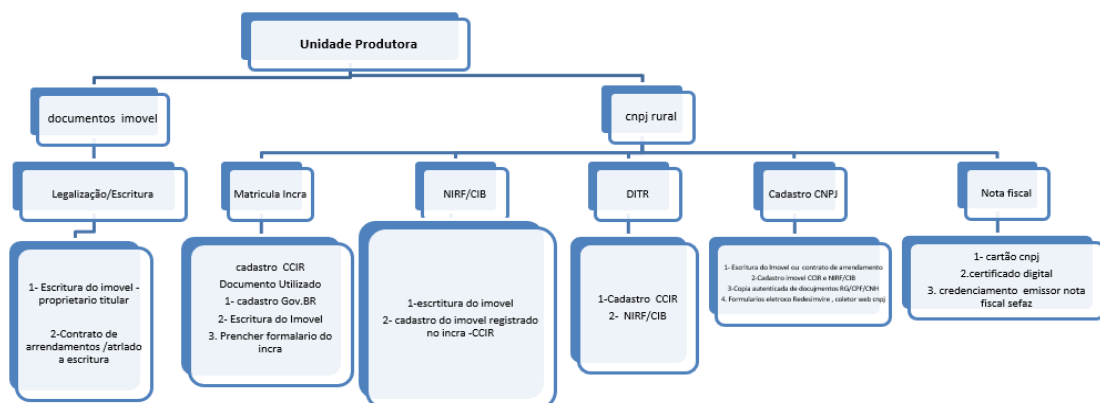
Unidade Produtora

documentos imovel

cnpj rural

Legalização/Escritura

Matricula Incra

NIRF/CIB

DITR

Cadastro CNPJ

Nota fiscal

1- Escritura do imovel - proprietario titular

2-Contrato de arrendamentos /atrlado a escritura

cadastro CCIR
Documento Utilizado
1- cadastro Gov.BR
2- Escritura do Imovel
3. Prencher formalario do incra

1-escrtitura do imovel
2- cadastro do imovel registrado no incra -CCIR

1-Cadastro CCIR
2- NIRF/CIB

1- Escritura do Imovel ou contrato de arrendamento
2-Cadastro imovel CCIR e NIRF/CIB
3-Copia autenticada de documentos RG/CPF/CNH
4- Formularios eletroco Redesimvine , coletor web cnpj

1- cartão cnpj
2.certificado digital
3. credenciamento emissor nota fiscal sefaz